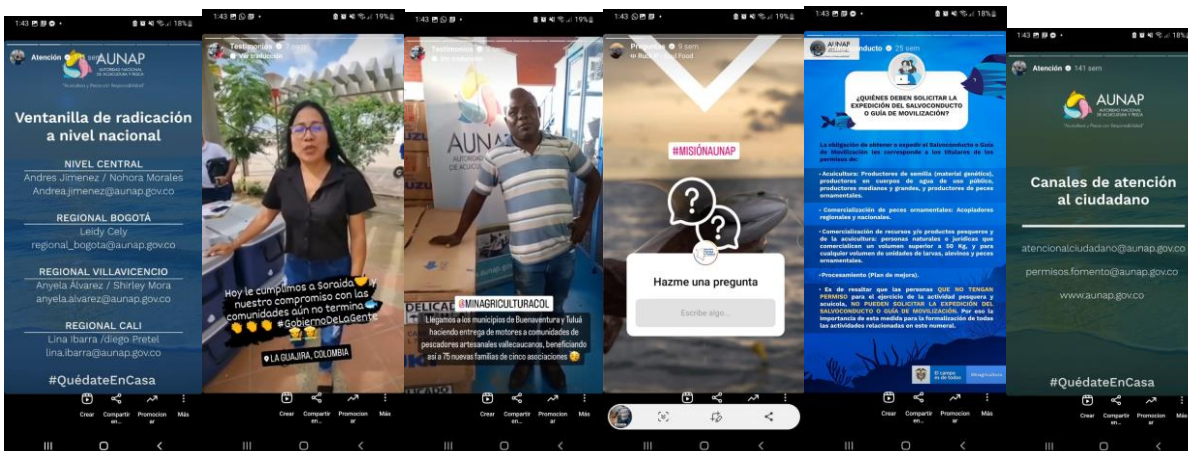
1:43 18%

Atención sem

AUNAP
AUTORIDAD NACIONAL DE ACUICULTURA Y PESCA
"Acuicultura y Pesca con Responsabilidad"

Ventanilla de radicación a nivel nacional

NIVEL CENTRAL
Andres Jimenez / Nohora Morales
Andrea.jimenez@aunap.gov.co

REGIONAL BOGOTÁ
Leidy Cely
regional_bogota@aunap.gov.co

REGIONAL VILLAVICENCIO
Anyela Álvarez / Shirley Mora
anyela.alvarez@aunap.gov.co

REGIONAL CALI
Lina Ibarra /diego Pretel
lina.ibarra@aunap.gov.co

#QuédateEnCasa

Crear Compartir en... Promocionar Más

1:43 19%

Testimonios
Ver traducción

Hoy le cumplimos a Soraida nuestro compromiso con las comunidades aún no termina #GobiernoDeLaGente

LA GUAJIRA, COLOMBIA

Crear Compartir en... Promocionar Más

1:43 19%

Testimonios
Ver traducción

AUNAP
AUTORIDAD NACIONAL DE ACUICULTURA

@MINAGRICULTURACOL

Llegamos a los municipios de Buenaventura y Tuluá haciendo entrega de motores a comunidades de pescadores artesanales vallecaucanos, beneficiando así a 75 nuevas familias de cinco asociaciones

Crear Compartir en... Promocionar Más

1:43 19%

Preguntas 9 sem
Food

#MISIÓNAUNAP

Hazme una pregunta
Escribe algo...

1:43 18%

Salvoconducto 25 sem

¿QUIÉNES DEBEN SOLICITAR LA EXPEDICIÓN DEL SALVOCONDUCTO O GUÍA DE MOVILIZACIÓN?

La obligación de obtener o expedir el Salvoconducto o Guía de Movilización les corresponde a los titulares de los permisos de:

- Acuicultura: Productores de semilla (material genético), productores en cuerpos de agua de uso público, productores medianos y grandes, y productores de peces ornamentales.

- Comercialización de peces ornamentales: Acopiadores regionales y nacionales.

- Comercialización de recursos y/o productos pesqueros y de la acuicultura: personas naturales o jurídicas que comercializan un volumen superior a 50 Kg, y para cualquier volumen de unidades de larvas, alevinos y peces ornamentales.

- Procesamiento (Plan de mejora).

- Es de resaltar que las personas QUE NO TENGAN PERMISO para el ejercicio de la actividad pesquera y acuícola, NO PUEDEN SOLICITAR LA EXPEDICIÓN DEL SALVOCONDUCTO O GUÍA DE MOVILIZACIÓN. Por eso la importancia de esta medida para la formalización de todas las actividades relacionadas en este numeral.

El campo es de todos MinAgricultura

Crear Compartir en... Promocionar Más

1:43 18%

Atención 141 sem

AUNAP
AUTORIDAD NACIONAL DE ACUICULTURA Y PESCA
"Acuicultura y Pesca con Responsabilidad"

Canales de atención al ciudadano

atencionalciudadano@aunap.gov.co

permisos.fomento@aunap.gov.co

www.aunap.gov.co

#QuédateEnCasa

Crear Compartir en... Promocionar Más